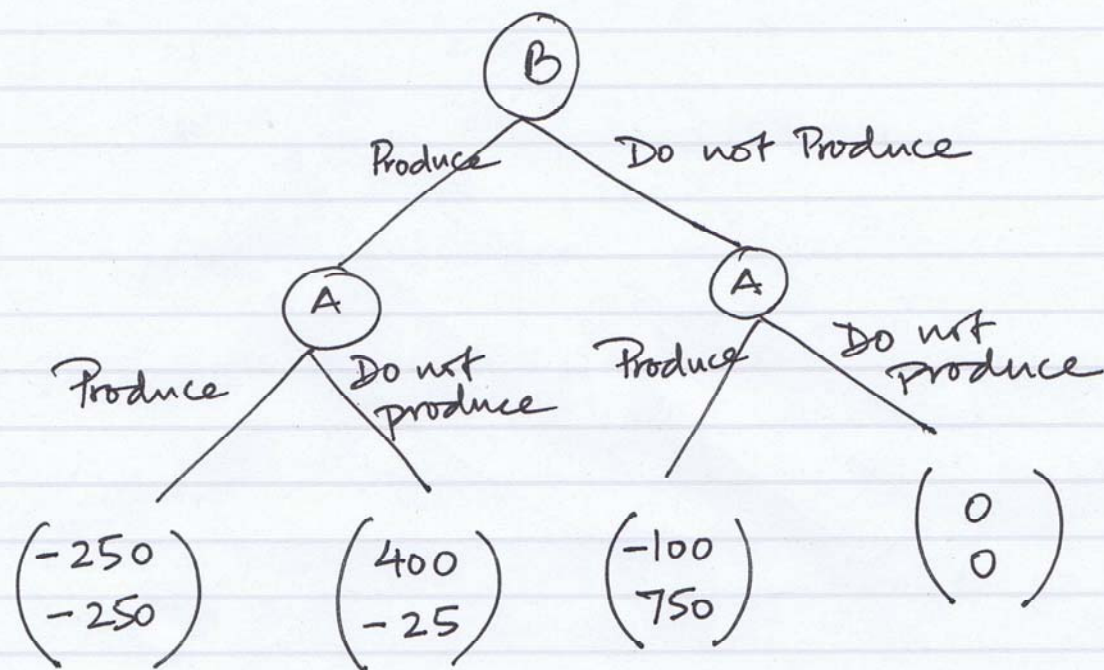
B

Produce

Do not Produce

A

A

Produce

Do not produce

Produce

Do not produce

$\begin{pmatrix} -250 \\ -250 \end{pmatrix}$

$\begin{pmatrix} 400 \\ -25 \end{pmatrix}$

$\begin{pmatrix} -100 \\ 750 \end{pmatrix}$

$\begin{pmatrix} 0 \\ 0 \end{pmatrix}$